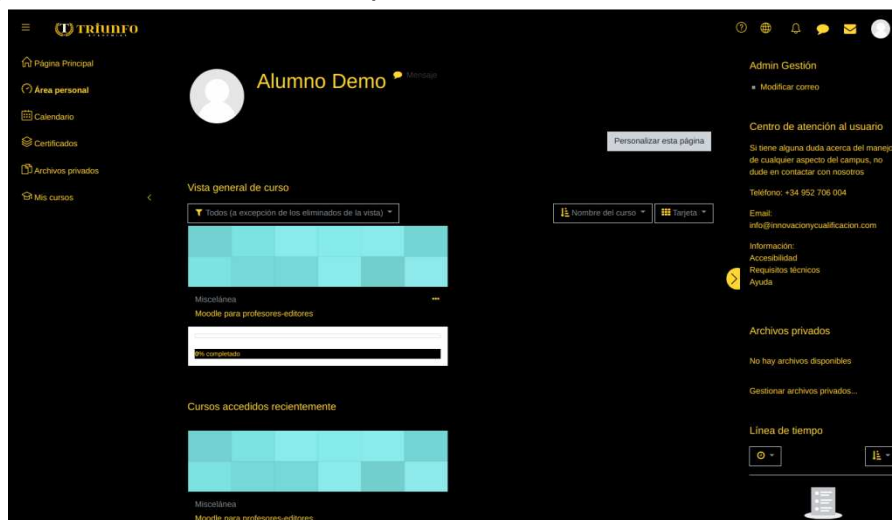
TRIUNFO

Página Principal
Área personal
Calendario
Certificados
Archivos privados
Mis cursos

Alumno Demo
Mensaje

Personalizar esta página

Vista general de curso

Todos (a excepción de los eliminados de la vista)
Nombre del curso
Tarjeta

Miscelánea
Moodle para profesores-editores
0% completado

Cursos accedidos recientemente

Miscelánea
Moodle para profesores-editores

Admin Gestión
Modificar correo

Centro de atención al usuario
Si tiene alguna duda acerca del manejo de cualquier aspecto del campus, no dude en contactar con nosotros
Teléfono: +34 952 706 004
Email: info@innovacionycualificacion.com
Información:
Accesibilidad
Requisitos técnicos
Ayuda

Archivos privados
No hay archivos disponibles
Gestionar archivos privados...

Línea de tiempo